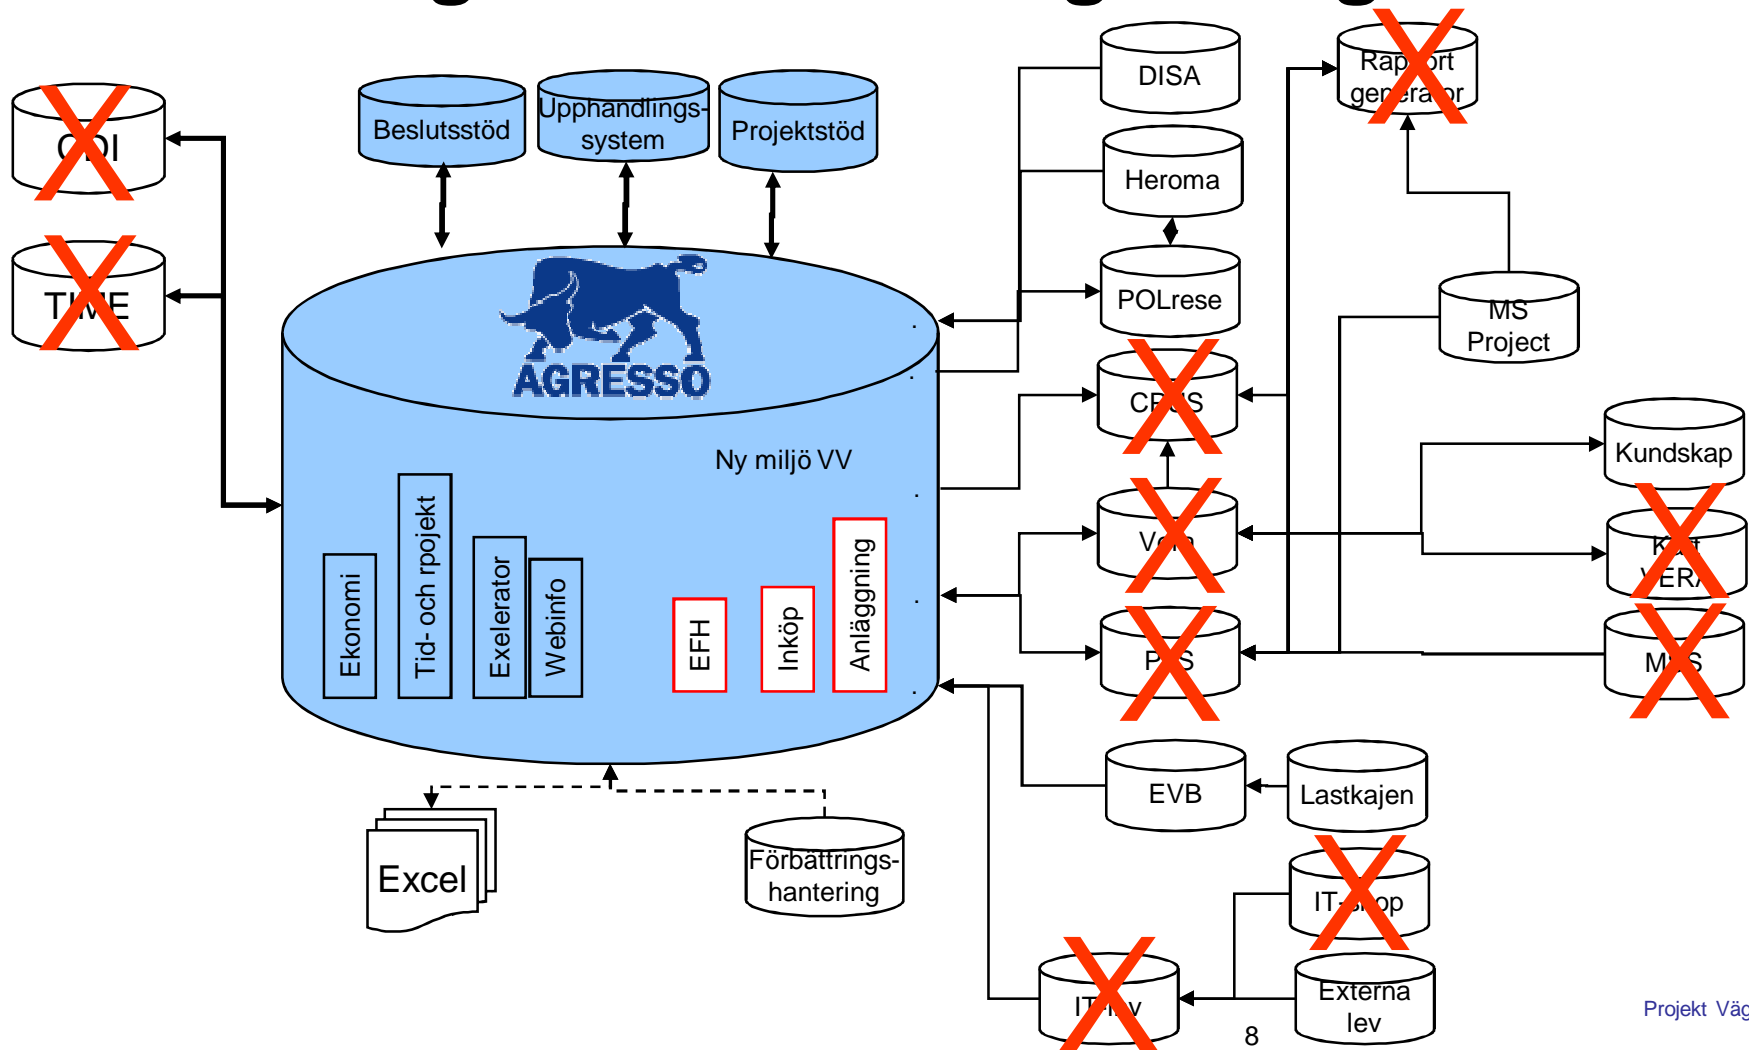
ODI

TIME

Beslutsstöd

Upphandlings-system

Projektstöd

AGRESSO

Ny miljö VV

Ekonomi

Tid- och rpojekt

Exelerator

Webinfo

EFH

Inköp

Anläggning

Excel

Förbättrings-hantering

DISA

Heroma

POLrese

CR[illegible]S

V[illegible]

P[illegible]S

EVB

Lastkajen

IT-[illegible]op

IT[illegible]v

Externa lev

Rap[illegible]rt gen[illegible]ra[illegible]or

MS Project

Kundskap

K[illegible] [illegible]ERA

M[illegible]S

8

Projekt Väg